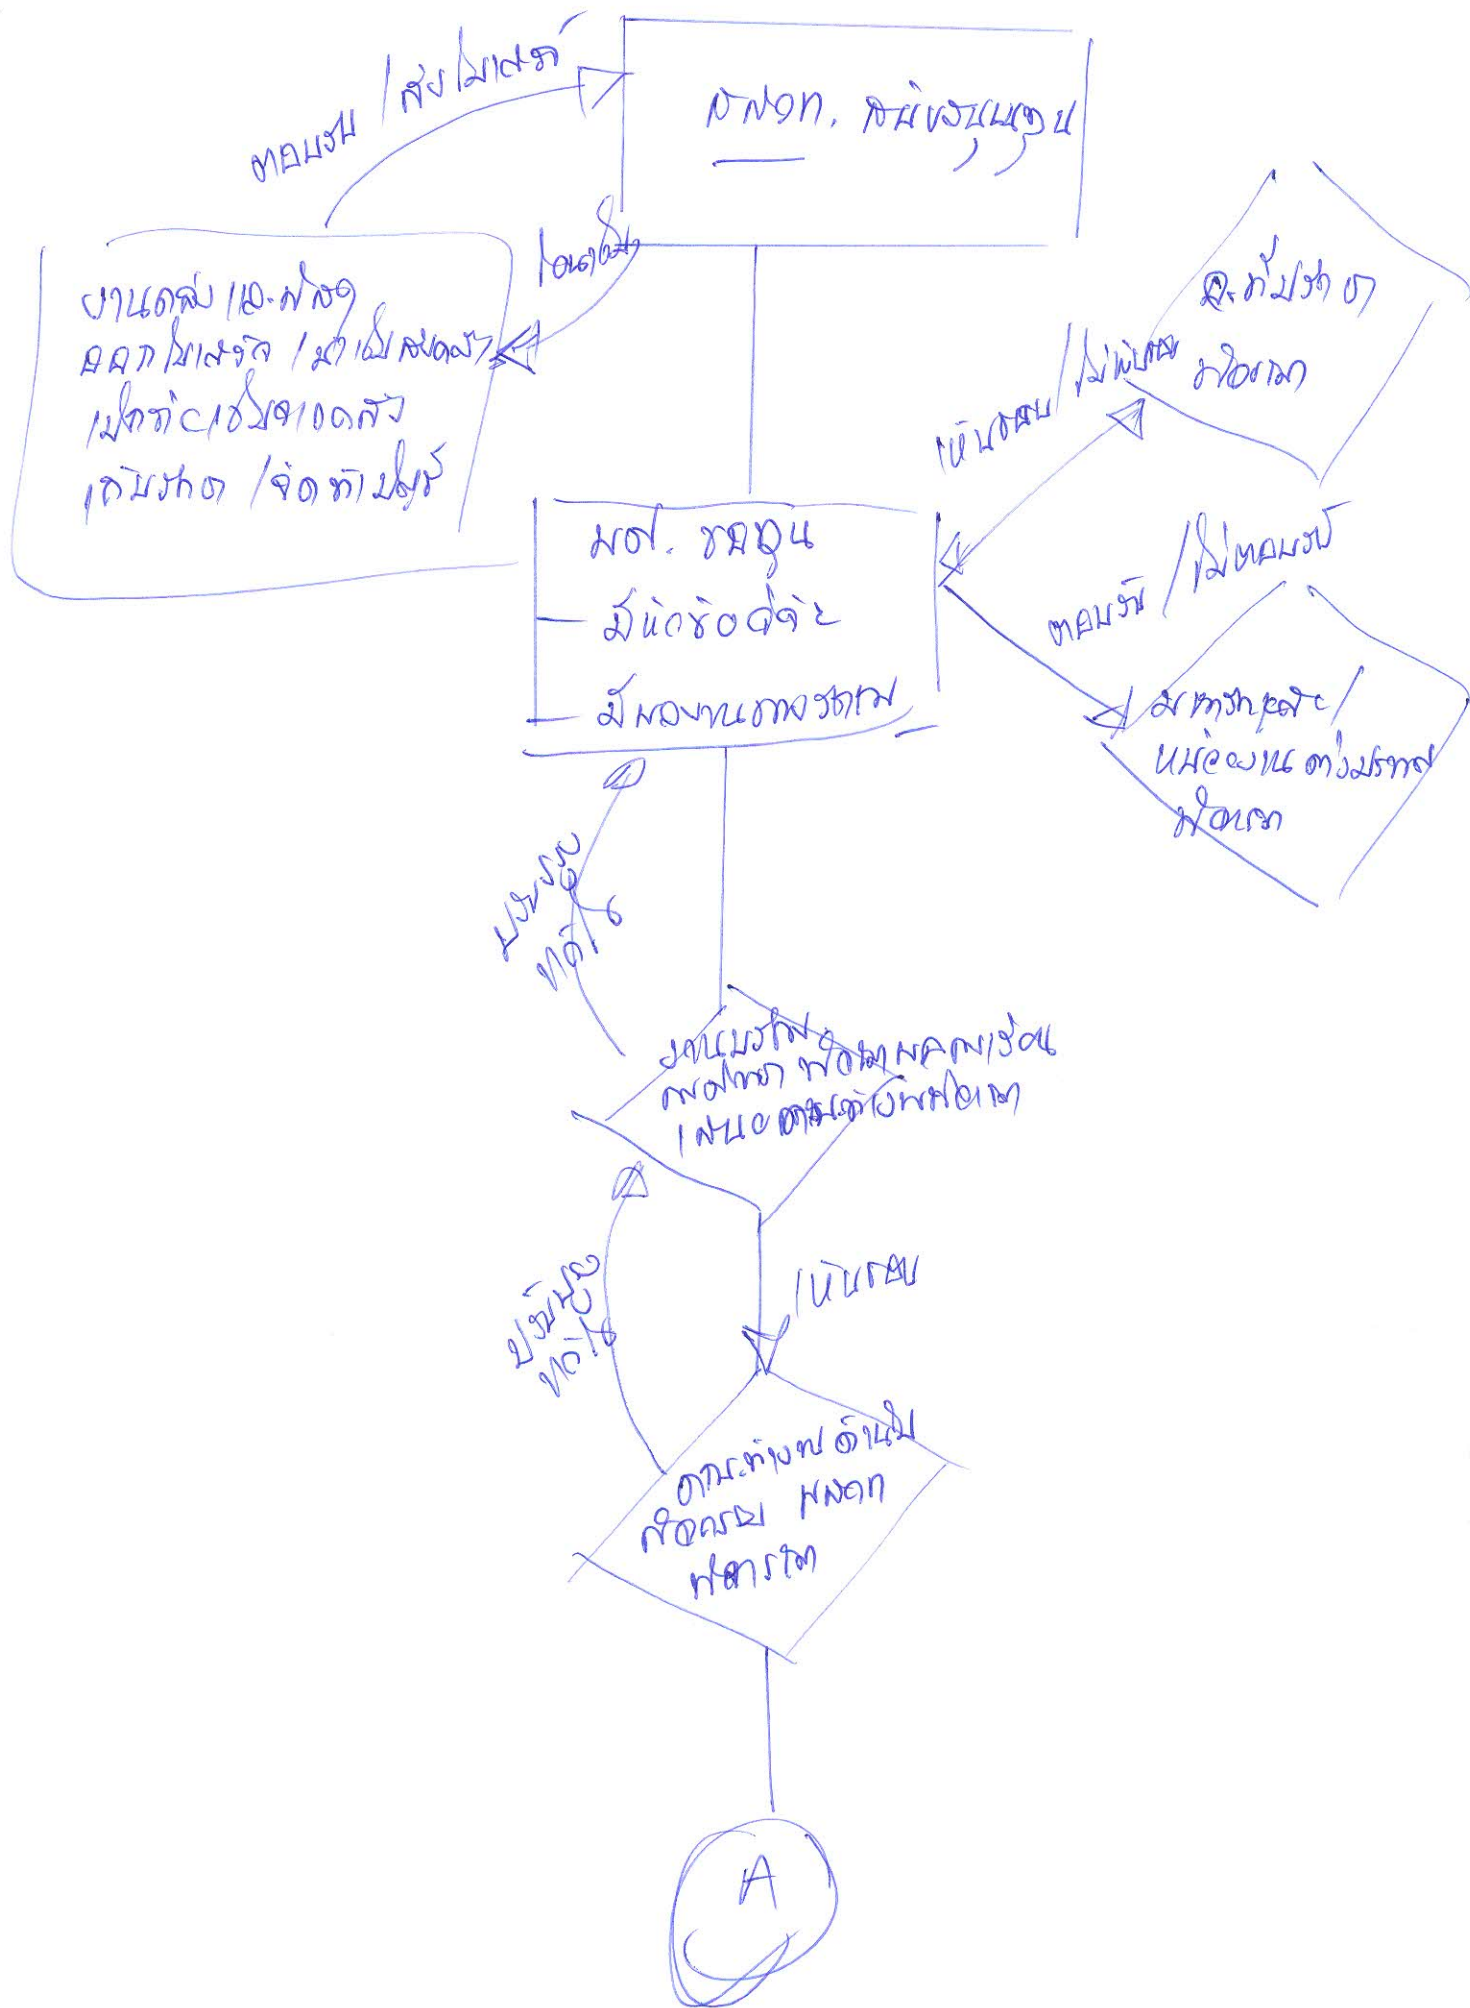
ตอบรับ / ส่งไม่ครบ

ผสอท. ตรวจสอบเอกสาร

ไม่ครบ

งานคลัง และ พัสดุ ตรวจสอบเอกสาร / ถ้าไม่ครบถ้วน แจ้งให้เจ้าของทราบ เก็บรักษา / จัดทำบัญชี

มจธ. ขอทุน
มีหัวข้อดังนี้
มีผลงานเกี่ยวข้อง

ไม่ผ่าน / ไม่ผ่าน

คณะกรรมการ พิจารณา

ตอบรับ / ไม่ตอบรับ

มหาวิทยาลัย / หน่วยงาน ต่างประเทศ พิจารณา

ปรับปรุง แก้ไข

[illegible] พิจารณาผลงานร่วม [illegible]

ผ่าน

ปรับปรุง แก้ไข

คณะกรรมการ ดำเนิน ตรวจสอบ ผลงาน พิจารณา

A